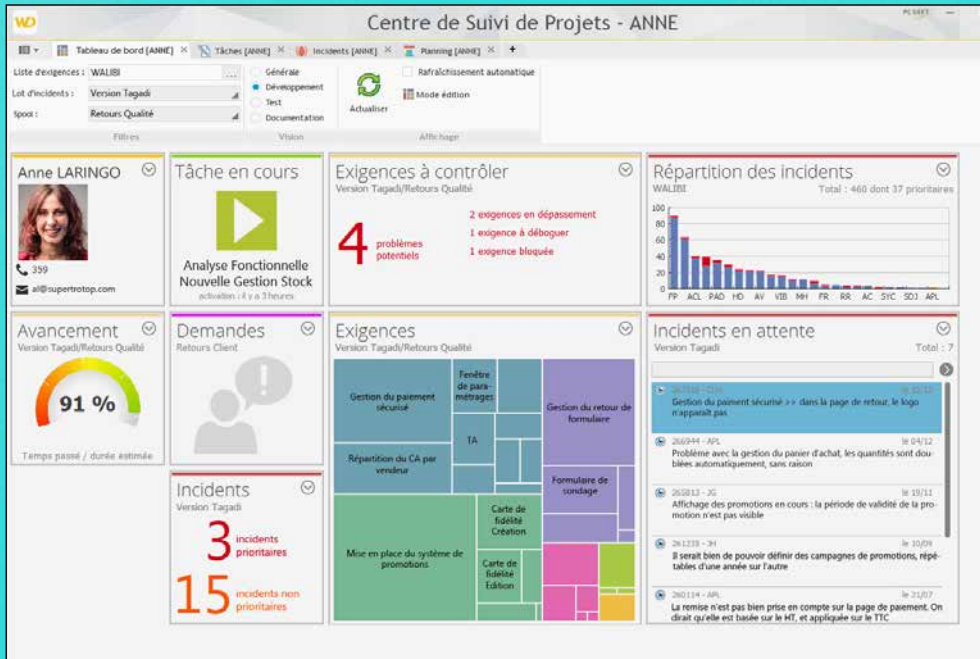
WD

Centre de Suivi de Projets - ANNE

PCSUIT

Tableau de bord [ANNE] × Tâches [ANNE] × Incidents [ANNE] × Planning [ANNE] × +

Liste d'exigences : WALIBI
Lot d'incidents : Version Tagadi
Spool : Retours Qualité
Filtres

Générale
Développement
Test
Documentation
Vision

Actualiser
Rafraîchissement automatique
Mode édition
Affichage

Anne LARINGO
359
al@supertrotop.com

Tâche en cours
Analyse Fonctionnelle Nouvelle Gestion Stock
activation : il y a 3 heures

Exigences à contrôler
Version Tagadi/Retours Qualité
4 problèmes potentiels
2 exigences en dépassement
1 exigence à déboguer
1 exigence bloquée

Répartition des incidents
WALIBI
Total : 460 dont 37 prioritaires
100
80
60
40
20
0
FP ACL PAD HD AV VIB MH FR RR AC SYC SDJ APL

Avancement
Version Tagadi/Retours Qualité
91 %
Temps passé / durée estimée

Demandes
Retours Client

Exigences
Version Tagadi/Retours Qualité
Gestion du paiement sécurisé
Fenêtre de paramétrages
Gestion du retour de formulaire
TA
Répartition du CA par vendeur
Formulaire de sondage
Carte de fidélité Création
Mise en place du système de promotions
Carte de fidélité Edition

Incidents en attente
Version Tagadi
Total : 7

267018 - CDI le 12/12
Gestion du paiement sécurisé >> dans la page de retour, le logo n'apparaît pas

266944 - APL le 04/12
Problème avec la gestion du panier d'achat, les quantités sont doublées automatiquement, sans raison

265813 - JG le 19/11
Affichage des promotions en cours : la période de validité de la promotion n'est pas visible

261238 - JH le 10/09
Il serait bien de pouvoir définir des campagnes de promotions, répétables d'une année sur l'autre

260114 - APL le 21/07
La remise n'est pas bien prise en compte sur la page de paiement. On dirait qu'elle est basée sur le HT, et appliquée sur le TTC

Incidents
Version Tagadi
3 incidents prioritaires
15 incidents non prioritaires